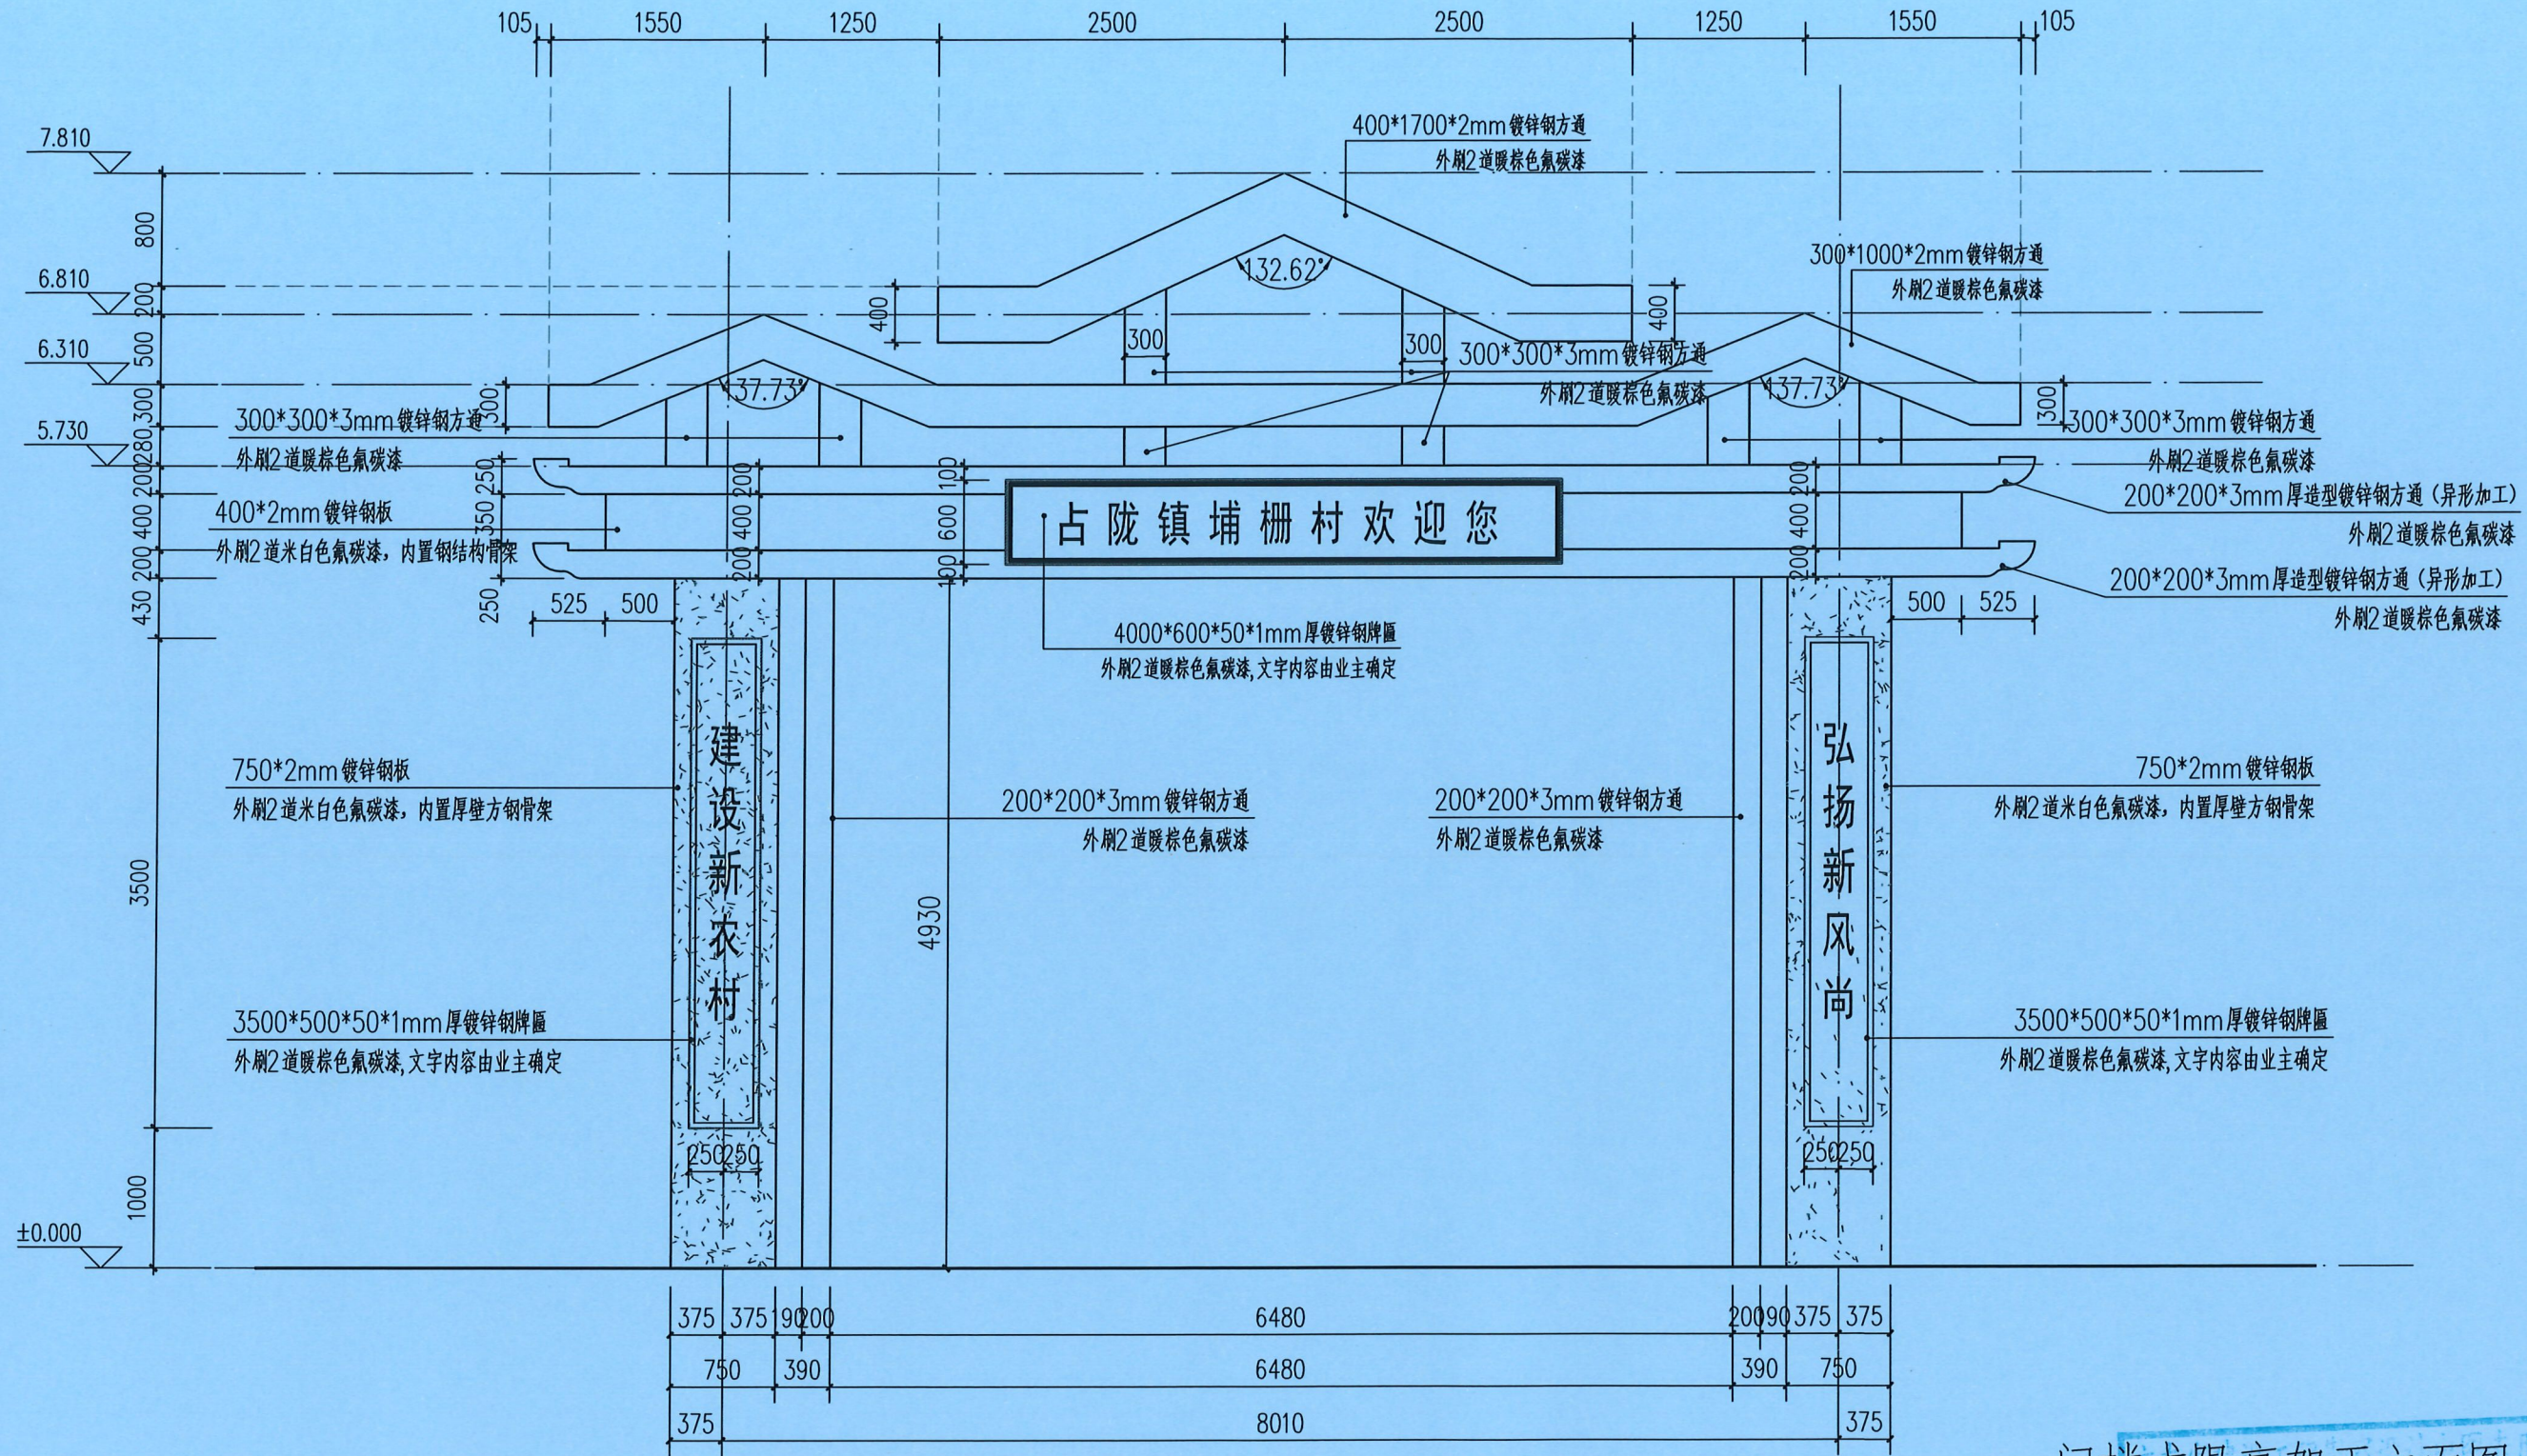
105 1550 1250 2500 2500 1250 1550 105

7.810
6.810
6.310
5.730
±0.000

800
200
500
300
280
200
400
200
430
3500
1000

400*1700*2mm镀锌钢方通
外刷2道暖棕色氟碳漆

300*1000*2mm镀锌钢方通
外刷2道暖棕色氟碳漆

132.62°
137.73°
137.73°

400
400
300
300
300
300

300*300*3mm镀锌钢方通
外刷2道暖棕色氟碳漆

300*300*3mm镀锌钢方通
外刷2道暖棕色氟碳漆

300*300*3mm镀锌钢方通
外刷2道暖棕色氟碳漆

250
350
250
200
400
200
100
600
100
200
400
200

400*2mm镀锌钢板
外刷2道米白色氟碳漆，内置钢结构骨架

占陇镇埔栅村欢迎您

200*200*3mm厚造型镀锌钢方通（异形加工）
外刷2道暖棕色氟碳漆

200*200*3mm厚造型镀锌钢方通（异形加工）
外刷2道暖棕色氟碳漆

525 500
500 525

4000*600*50*1mm厚镀锌钢牌匾
外刷2道暖棕色氟碳漆，文字内容由业主确定

建设新农村

弘扬新风尚

750*2mm镀锌钢板
外刷2道米白色氟碳漆，内置厚壁方钢骨架

750*2mm镀锌钢板
外刷2道米白色氟碳漆，内置厚壁方钢骨架

200*200*3mm镀锌钢方通
外刷2道暖棕色氟碳漆

200*200*3mm镀锌钢方通
外刷2道暖棕色氟碳漆

4930

3500*500*50*1mm厚镀锌钢牌匾
外刷2道暖棕色氟碳漆，文字内容由业主确定

3500*500*50*1mm厚镀锌钢牌匾
外刷2道暖棕色氟碳漆，文字内容由业主确定

250 250
250 250

375 375 190 200 6480 200 90 375 375
750 390 6480 390 750
375 8010 375

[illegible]